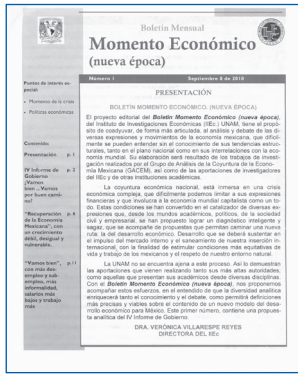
Boletín Mensual
Momento Económico
(nueva época)

Número I    Septiembre 8 de 2010

PRESENTACIÓN

BOLETÍN MOMENTO ECONÓMICO. (NUEVA ÉPOCA)

Puntos de interés especial:
• Momentos de la crisis
• Políticas económicas

Contenido:
Presentación. p. 1
IV Informe de Gobierno: ¿Vamos bien… Vamos por buen camino? p. 1
"Recuperación" de la Economía Mexicana", con un crecimiento débil, desigual y vulnerable. p. 6
"Vamos bien", con más desempleo y subempleo, más informalidad, salarios más bajos y trabajo más

El proyecto editorial del Boletín Momento Económico (nueva época), del Instituto de Investigaciones Económicas (IIEc) UNAM, tiene el propósito de coadyuvar, de forma más articulada, al análisis y debate de las diversas expresiones y movimientos de la economía mexicana, que difícilmente se pueden entender sin el conocimiento de sus tendencias estructurales, tanto en el plano nacional como en sus interrelaciones con la economía mundial. Su elaboración será resultado de los trabajos de investigación realizado por el Grupo de Análisis de la Coyuntura de la Economía Mexicana (GACEM), así como de las aportaciones de investigadores del IIEc y de otras instituciones académicas.

La coyuntura económica nacional, está inmersa en una crisis económica compleja, que difícilmente podemos limitar a sus expresiones financieras y que involucre a la economía mundial capitalista como un todo. Estas condiciones se han convertido en el catalizador de diversas expresiones que, desde los mundos académicos, políticos, de la sociedad civil y empresarial, se han propuesto lograr un diagnóstico inteligente y sagaz, que se acompañe de propuestas que permitan caminar una nueva ruta a del desarrollo económico. Desarrollo que se deberá sustentar en el impulso del mercado interno y el saneamiento de nuestra inserción internacional, con la finalidad de estimular condiciones más equitativas de vida y trabajo de los mexicanos y el respeto de nuestro entorno natural.

La UNAM no se encuentra ajena a este proceso. Así lo demuestran las aportaciones que vienen realizando tanto sus más altas autoridades, como aquellas que presentan sus académicos desde diversas disciplinas. Con el Boletín Momento Económico (nueva época), nos proponemos acompañar estos esfuerzos, en el entendido de que la diversidad analítica enriquecerá tanto el conocimiento y el debate, como permitirá definiciones más precisas y viables sobre el contenido de un nuevo modelo del desarrollo económico para México. Este primer número, contiene una propuesta analítica del IV Informe de Gobierno.

DRA. VERÓNICA VILLARESPE REYES
DIRECTORA DEL IIEc